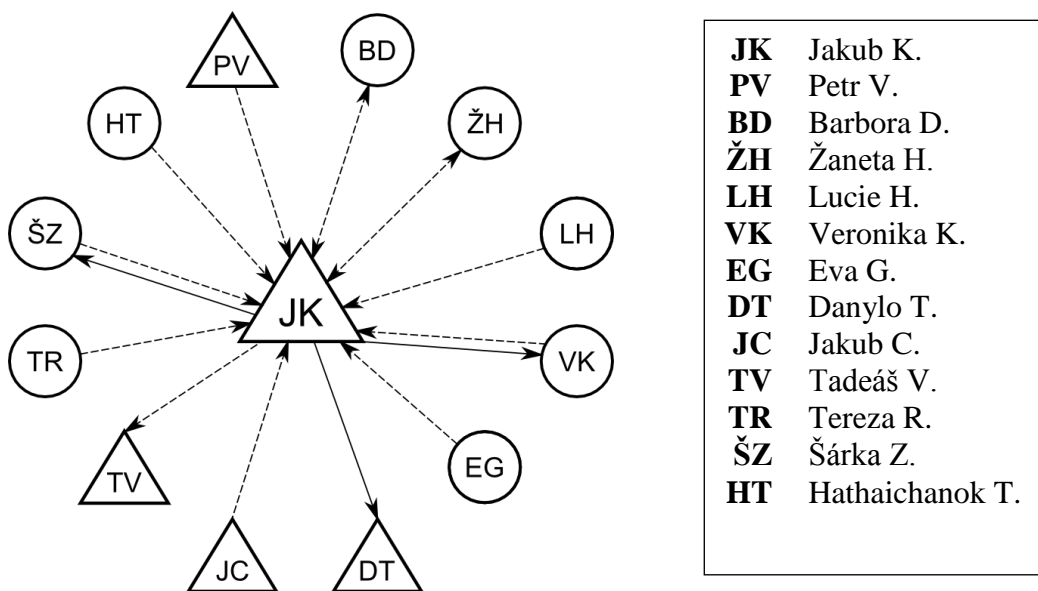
PV
BD
HT
ŽH
ŠZ
LH
JK
TR
VK
TV
EG
JC
DT

| | |
|---|---|
| **JK** | Jakub K. |
| **PV** | Petr V. |
| **BD** | Barbora D. |
| **ŽH** | Žaneta H. |
| **LH** | Lucie H. |
| **VK** | Veronika K. |
| **EG** | Eva G. |
| **DT** | Danylo T. |
| **JC** | Jakub C. |
| **TV** | Tadeáš V. |
| **TR** | Tereza R. |
| **ŠZ** | Šárka Z. |
| **HT** | Hathaichanok T. |